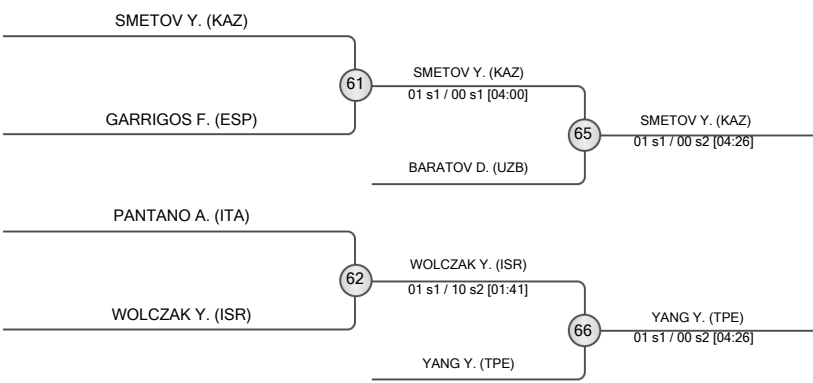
SMETOV Y. (KAZ)

GARRIGOS F. (ESP)

61

SMETOV Y. (KAZ)
01 s1 / 00 s1 [04:00]

BARATOV D. (UZB)

65

SMETOV Y. (KAZ)
01 s1 / 00 s2 [04:26]

PANTANO A. (ITA)

WOLCZAK Y. (ISR)

62

WOLCZAK Y. (ISR)
01 s1 / 10 s2 [01:41]

YANG Y. (TPE)

66

YANG Y. (TPE)
01 s1 / 00 s2 [04:26]